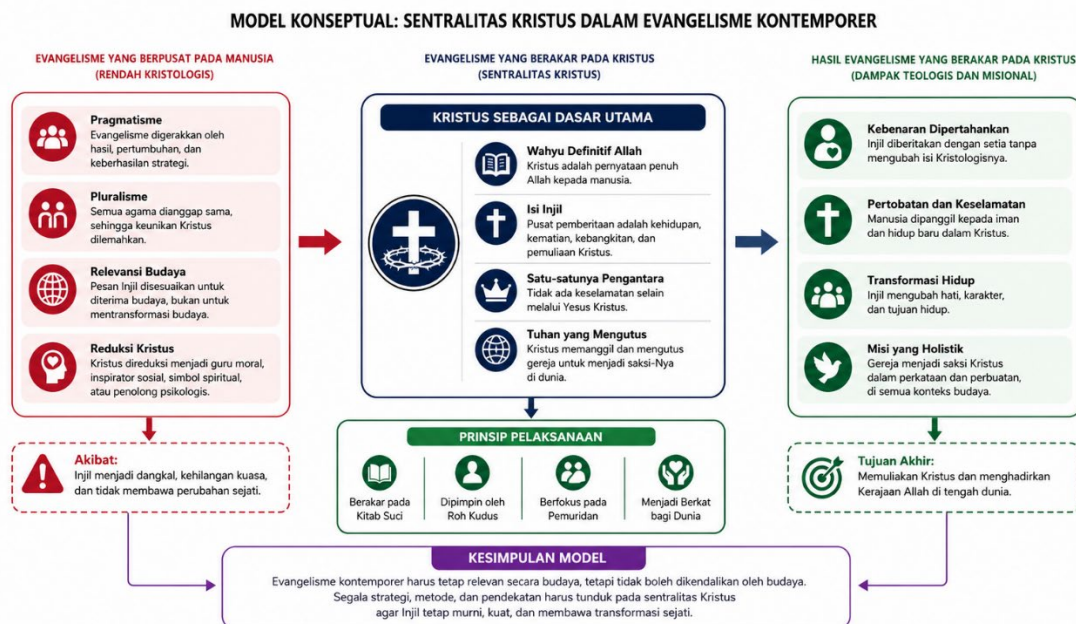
MODEL KONSEPTUAL: SENTRALITAS KRISTUS DALAM EVANGELISME KONTEMPORER

EVANGELISME YANG BERPUSAT PADA MANUSIA
(RENDAH KRISTOLOGIS)

Pragmatisme
Evangelisme digerakkan oleh hasil, pertumbuhan, dan keberhasilan strategi.

Pluralisme
Semua agama dianggap sama, sehingga keunikan Kristus dilemahkan.

Relevansi Budaya
Pesan Injil disesuaikan untuk diterima budaya, bukan untuk mentransformasi budaya.

Reduksi Kristus
Kristus direduksi menjadi guru moral, inspirator sosial, simbol spiritual, atau penolong psikologis.

Akibat:
Injil menjadi dangkal, kehilangan kuasa, dan tidak membawa perubahan sejati.

EVANGELISME YANG BERAKAR PADA KRISTUS
(SENTRALITAS KRISTUS)

KRISTUS SEBAGAI DASAR UTAMA

Wahyu Definitif Allah
Kristus adalah pernyataan penuh Allah kepada manusia.

Isi Injil
Pusat pemberitaan adalah kehidupan, kematian, kebangkitan, dan pemuliaan Kristus.

Satu-satunya Pengantara
Tidak ada keselamatan selain melalui Yesus Kristus.

Tuhan yang Mengutus
Kristus memanggil dan mengutus gereja untuk menjadi saksi-Nya di dunia.

PRINSIP PELAKSANAAN

Berakar pada Kitab Suci

Dipimpin oleh Roh Kudus

Berfokus pada Pemuridan

Menjadi Berkat bagi Dunia

HASIL EVANGELISME YANG BERAKAR PADA KRISTUS
(DAMPAK TEOLOGIS DAN MISIONAL)

Kebenaran Dipertahankan
Injil diberitakan dengan setia tanpa mengubah isi Kristologisnya.

Pertobatan dan Keselamatan
Manusia dipanggil kepada iman dan hidup baru dalam Kristus.

Transformasi Hidup
Injil mengubah hati, karakter, dan tujuan hidup.

Misi yang Holistik
Gereja menjadi saksi Kristus dalam perkataan dan perbuatan, di semua konteks budaya.

Tujuan Akhir:
Memuliakan Kristus dan menghadirkan Kerajaan Allah di tengah dunia.

KESIMPULAN MODEL
Evangelisme kontemporer harus tetap relevan secara budaya, tetapi tidak boleh dikendalikan oleh budaya. Segala strategi, metode, dan pendekatan harus tunduk pada sentralitas Kristus agar Injil tetap murni, kuat, dan membawa transformasi sejati.